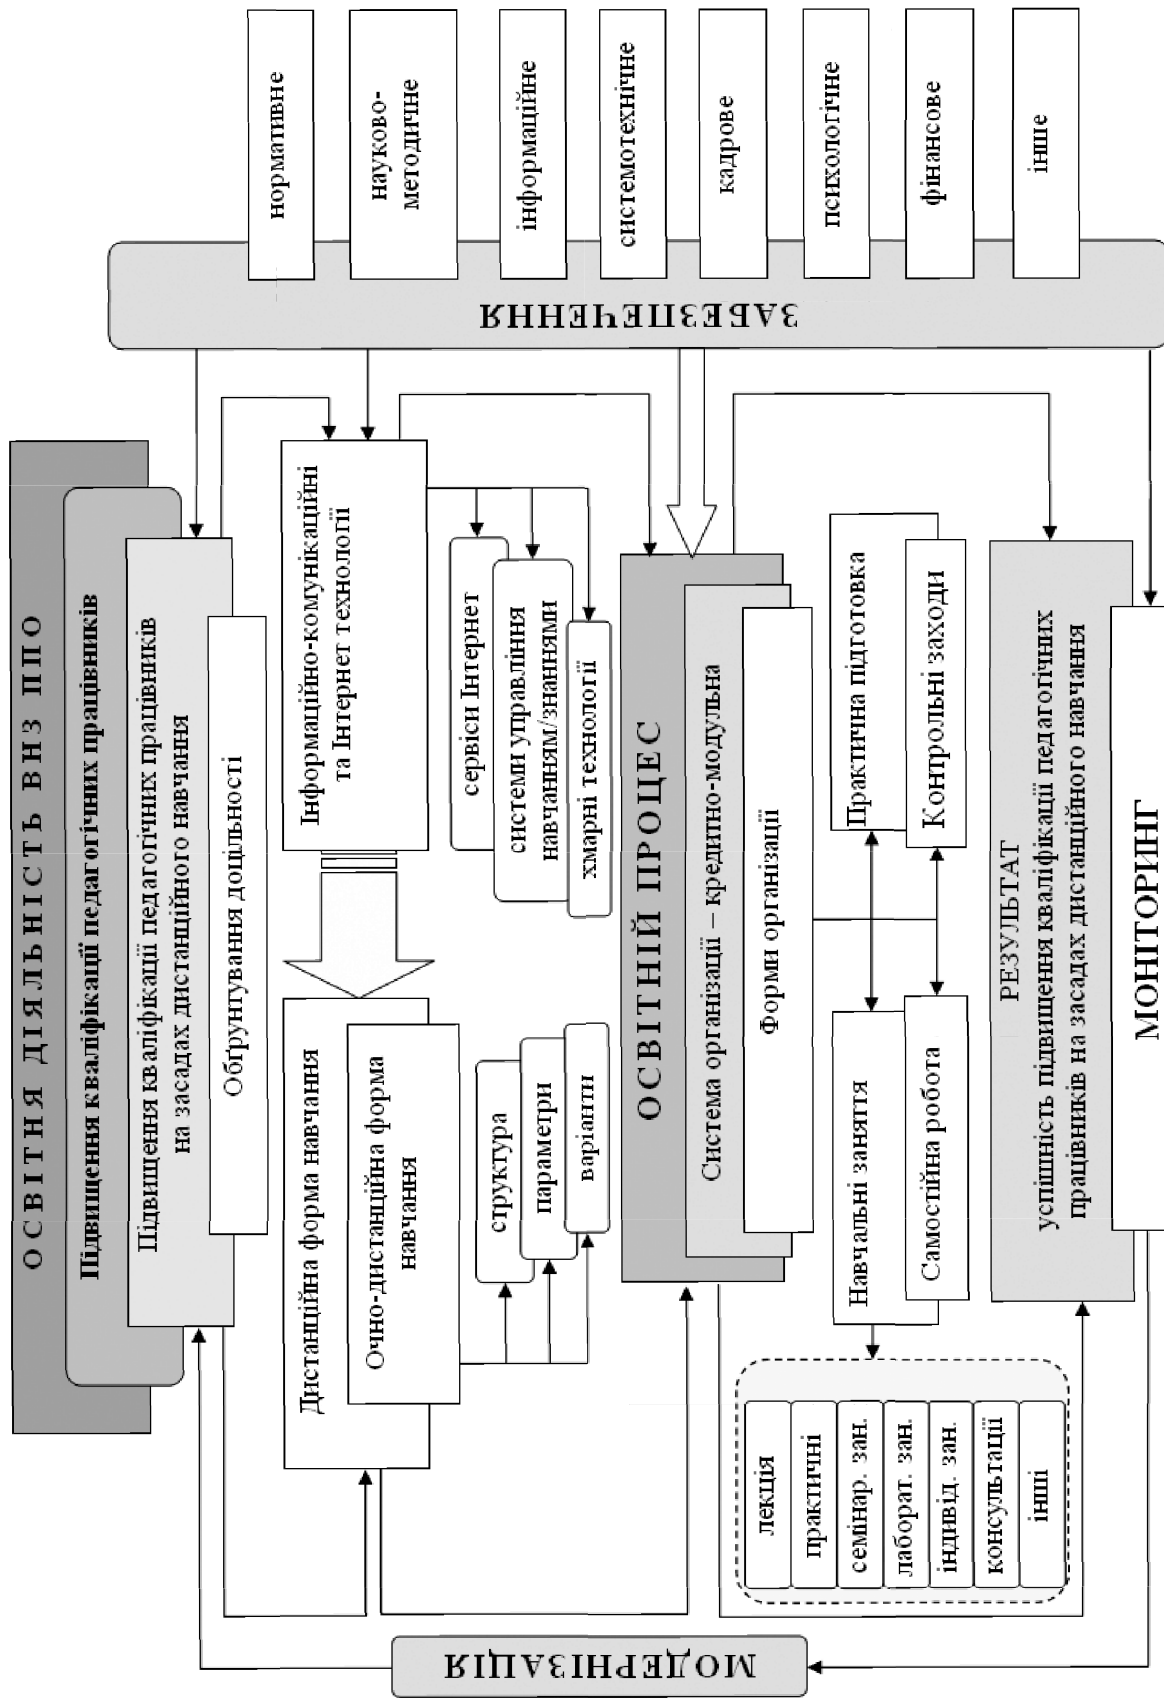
ОСВІТНЯ ДІЯЛЬНІСТЬ ВНЗ ППО

Підвищення кваліфікації педагогічних працівників

Підвищення кваліфікації педагогічних працівників на засадах дистанційного навчання

Обґрунтування доцільності

Інформаційно-комунікаційні та Інтернет технології

сервіси Інтернет

системи управління навчанням/знаннями

хмарні технології

Дистанційна форма навчання

Очно-дистанційна форма навчання

структура

параметри

варіанти

ОСВІТНІЙ ПРОЦЕС

Система організації – кредитно-модульна

Форми організації

Практична підготовка

Контрольні заходи

Навчальні заняття

Самостійна робота

лекція

практичні

семінар. зан.

лаборат. зан.

індивід. зан.

консультації

інші

РЕЗУЛЬТАТ
успішність підвищення кваліфікації педагогічних працівників на засадах дистанційного навчання

МОНІТОРИНГ

ЗАБЕЗПЕЧЕННЯ

нормативне

науково-методичне

інформаційне

системотехнічне

кадрове

психологічне

фінансове

інше

МОДЕРНІЗАЦІЯ